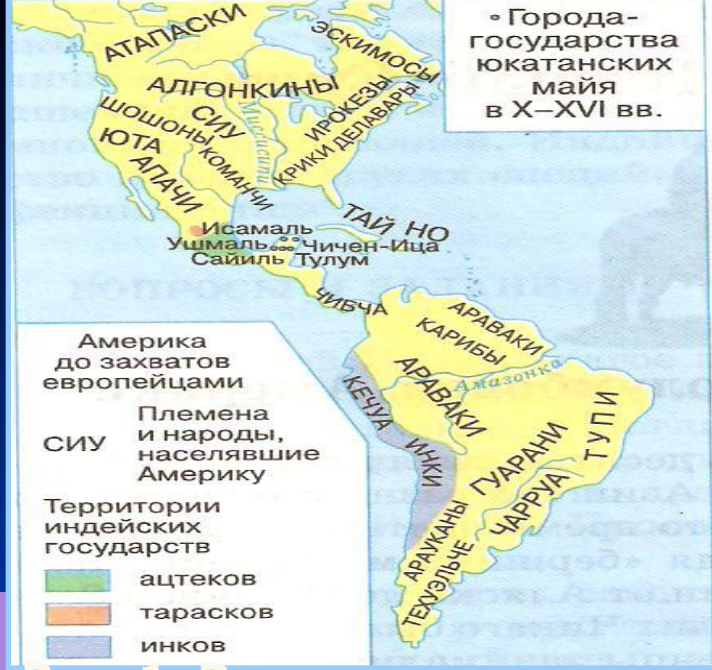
• Города-государства юкатанских майя в X–XVI вв.

АТАПАСКИ
ЭСКИМОСЫ
АЛГОНКИНЫ
СИУ
ИРОКЕЗЫ
ШОШОНЫ
ЮТА
КОМАНЧИ
Миссисипи
КРИКИ ДЕЛАВАРЫ
АПАЧИ
ТАЙ НО
Исамаль
Ушмаль
Чичен-Ица
Сайиль
Тулум
ЧИБЧА
АРАВАКИ
КАРИБЫ
АРАВАКИ
Амазонка
КЕЧУА
ИНКИ
ТУПИ
ГУАРАНИ
ЧАРРУА
АРАУКАНЫ
ТЕХУЭЛЬЧЕ

Америка до захватов европейцами
СИУ Племена и народы, населявшие Америку
Территории индейских государств
ацтеков
тарасков
инков